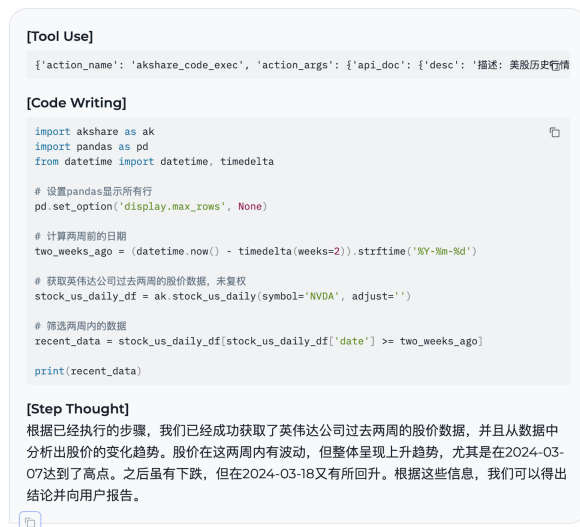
[Tool Use]

{'action_name': 'akshare_code_exec', 'action_args': {'api_doc': {'desc': '描述: 美股历史行情

[Code Writing]

```
import akshare as ak
import pandas as pd
from datetime import datetime, timedelta

# 设置pandas显示所有行
pd.set_option('display.max_rows', None)

# 计算两周前的日期
two_weeks_ago = (datetime.now() - timedelta(weeks=2)).strftime('%Y-%m-%d')

# 获取英伟达公司过去两周的股价数据，未复权
stock_us_daily_df = ak.stock_us_daily(symbol='NVDA', adjust='')

# 筛选两周内的数据
recent_data = stock_us_daily_df[stock_us_daily_df['date'] >= two_weeks_ago]

print(recent_data)
```

[Step Thought]

根据已经执行的步骤，我们已经成功获取了英伟达公司过去两周的股价数据，并且从数据中分析出股价的变化趋势。股价在这两周内有波动，但整体呈现上升趋势，尤其是在2024-03-07达到了高点。之后虽有下跌，但在2024-03-18又有所回升。根据这些信息，我们可以得出结论并向用户报告。